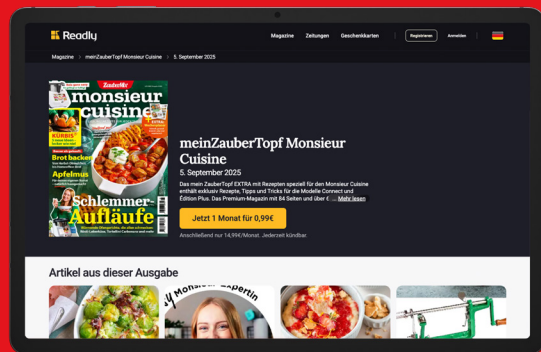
Readly

Magazine Zeitungen Geschenkkarten Registrieren Anmelden

Magazine > meinZauberTopf Monsieur Cuisine > 5. September 2025

ZauberMix
monsieur cuisine
KÜRBIS
Brot backen
Apfelmus
Schlemmer-Aufläufe

meinZauberTopf Monsieur Cuisine

5. September 2025

Das mein ZauberTopf EXTRA mit Rezepten speziell für den Monsieur Cuisine enthält exklusiv Rezepte, Tipps und Tricks für die Modelle Connect und Édition Plus. Das Premium-Magazin mit 84 Seiten und über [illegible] ... Mehr lesen

Jetzt 1 Monat für 0,99€

Anschließend nur 14,99€/Monat. Jederzeit kündbar

Artikel aus dieser Ausgabe

Monsieur Expertin